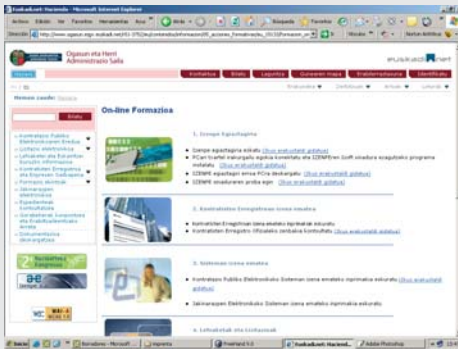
Euskadi.net: Hacienda - Microsoft Internet Explorer

Archivo Edición Ver Favoritos Herramientas Ayuda

Atrás

Búsqueda Favoritos

Dirección http://www.ogasun.ejgv.euskadi.net/r51-3782/eu/contenidos/informacion/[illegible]

Ogasun eta Herri Administrazio Saila

euskadi.net

Kontaktua Bilatu Laguntza Gunearen mapa Erabilerraztasuna Identifikatu

Non zaude: Hasiera

Bilatu

On-line Formazioa

1. Izenpe Egiaztagiria

Izenpe egiaztagiria eskatu (Ikus prakutikari gidatua)

PCan txartel irakurgailu egokia konektatu eta IZENPE-ren Soft oinarrizko programa instalatu (Ikus prakutikari gidatua)

IZENPE egiaztagiri ernoa PCra deskargatu (Ikus prakutikari gidatua)

IZENPE oinarriaren proba egin (Ikus prakutikari gidatua)

2. Kontratisten Erregistroan izena ematea

Kontratisten Erregistroan izena emateko inprimakiak eskuratu

Kontratisten Erregistro Ofizialeko zenbakia kontsultatu (Ikus prakutikari gidatua)

3. Sisteman izena ematea

Kontratazio Publiko Elektronikoko Sisteman izena emateko inprimakia eskuratu (Ikus prakutikari gidatua)

Jakinarazpen Elektronikoko Sisteman izena emateko inprimakia eskuratu

4. Lehiaketak eta Lizitazioak

Kontratazio Publiko Elektronikoaren Sistema

Lizitazio elektronikoa

Lehiaketak eta Enkanteak buruzko informazioa

Kontratisten Erregistroa eta Sistemen Sailkapena

Formazio Aktiboa

Jakinarazpen elektronikoa

Espedienteak kontsultatzea

Gorabeherak komunikatu eta Erabilerraztasunak Arreta

Dokumentazioa Deskargatzea

Inicio Borradores - Microsoft ... Imprenta Freehand 9.0 Euskadi.net: Hacienda... Adobe Photoshop